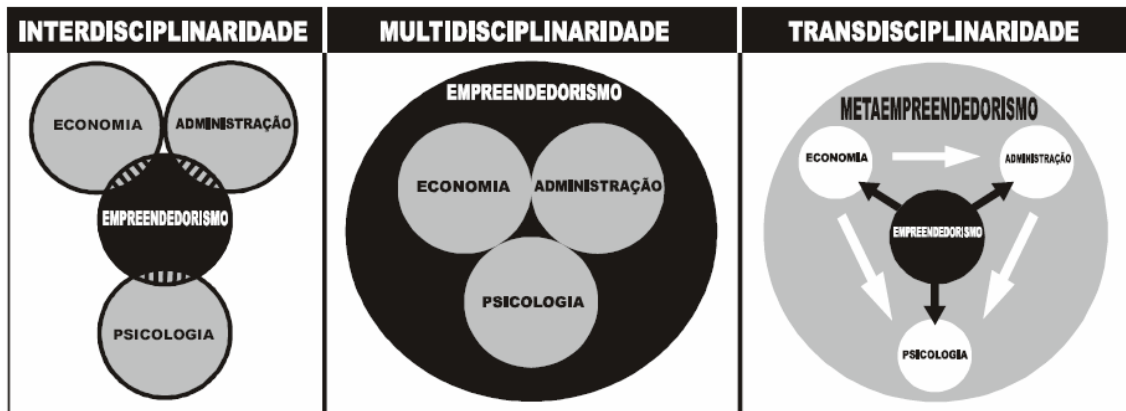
INTERDISCIPLINARIDADE

ECONOMIA

ADMINISTRAÇÃO

EMPREENDEDORISMO

PSICOLOGIA

MULTIDISCIPLINARIDADE

EMPREENDEDORISMO

ECONOMIA

ADMINISTRAÇÃO

PSICOLOGIA

TRANSDISCIPLINARIDADE

METAEMPREENDEDORISMO

ECONOMIA

ADMINISTRAÇÃO

EMPREENDEDORISMO

PSICOLOGIA